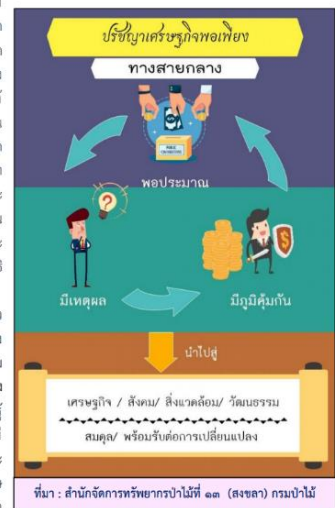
ปรัชญาเศรษฐกิจพอเพียง

ทางสายกลาง

พอประมาณ

มีเหตุผล

มีภูมิคุ้มกัน

นำไปสู่

เศรษฐกิจ / สังคม/ สิ่งแวดล้อม/ วัฒนธรรม

สมดุล/ พร้อมรับต่อการเปลี่ยนแปลง

ที่มา : สำนักจัดการทรัพยากรป่าไม้ที่ ๑๓ (สงขลา) กรมป่าไม้